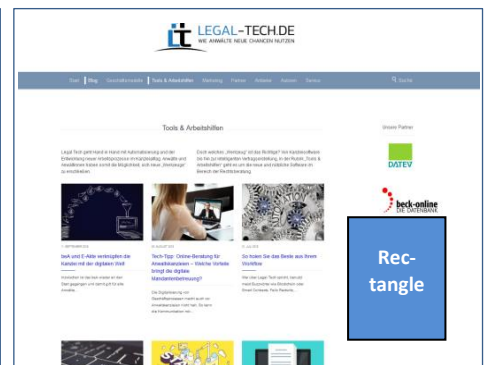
LEGAL-TECH.DE
WIE ANWÄLTE NEUE CHANCEN NUTZEN

Start | Blog | Geschäftsmodelle | Tools & Arbeitshilfen | Marketing | Partner | Referate | Autoren | Service

Suche

Tools & Arbeitshilfen

Legal Tech geht Hand in Hand mit Automatisierung und der Entwicklung neuer Arbeitsprozesse im Kanzleialltag. Anwälte und Kanzleileiter haben somit die Möglichkeit, sich neue „Werkzeuge" zu erschließen.

Doch welches „Werkzeug" ist das Richtige? Wir Kanzleisoftware Sie hin zur intelligenten Verfügbarstellung. In der Rubrik „Tools & Arbeitshilfen" geht es um die neue und nützliche Software im Bereich der Rechtsberatung.

Unsere Partner

DATEV

beck-online
DIE DATENBANK

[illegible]

beA und E-Akte verknüpfen die Kanzlei mit der digitalen Welt

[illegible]

Tech-Tipp: Online-Beratung für Anwaltskanzleien – Welche Vorteile bringt die digitale Mandantenbetreuung?

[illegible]

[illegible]

So holen Sie das Beste aus Ihrem Workflow

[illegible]

Rec-
tangle